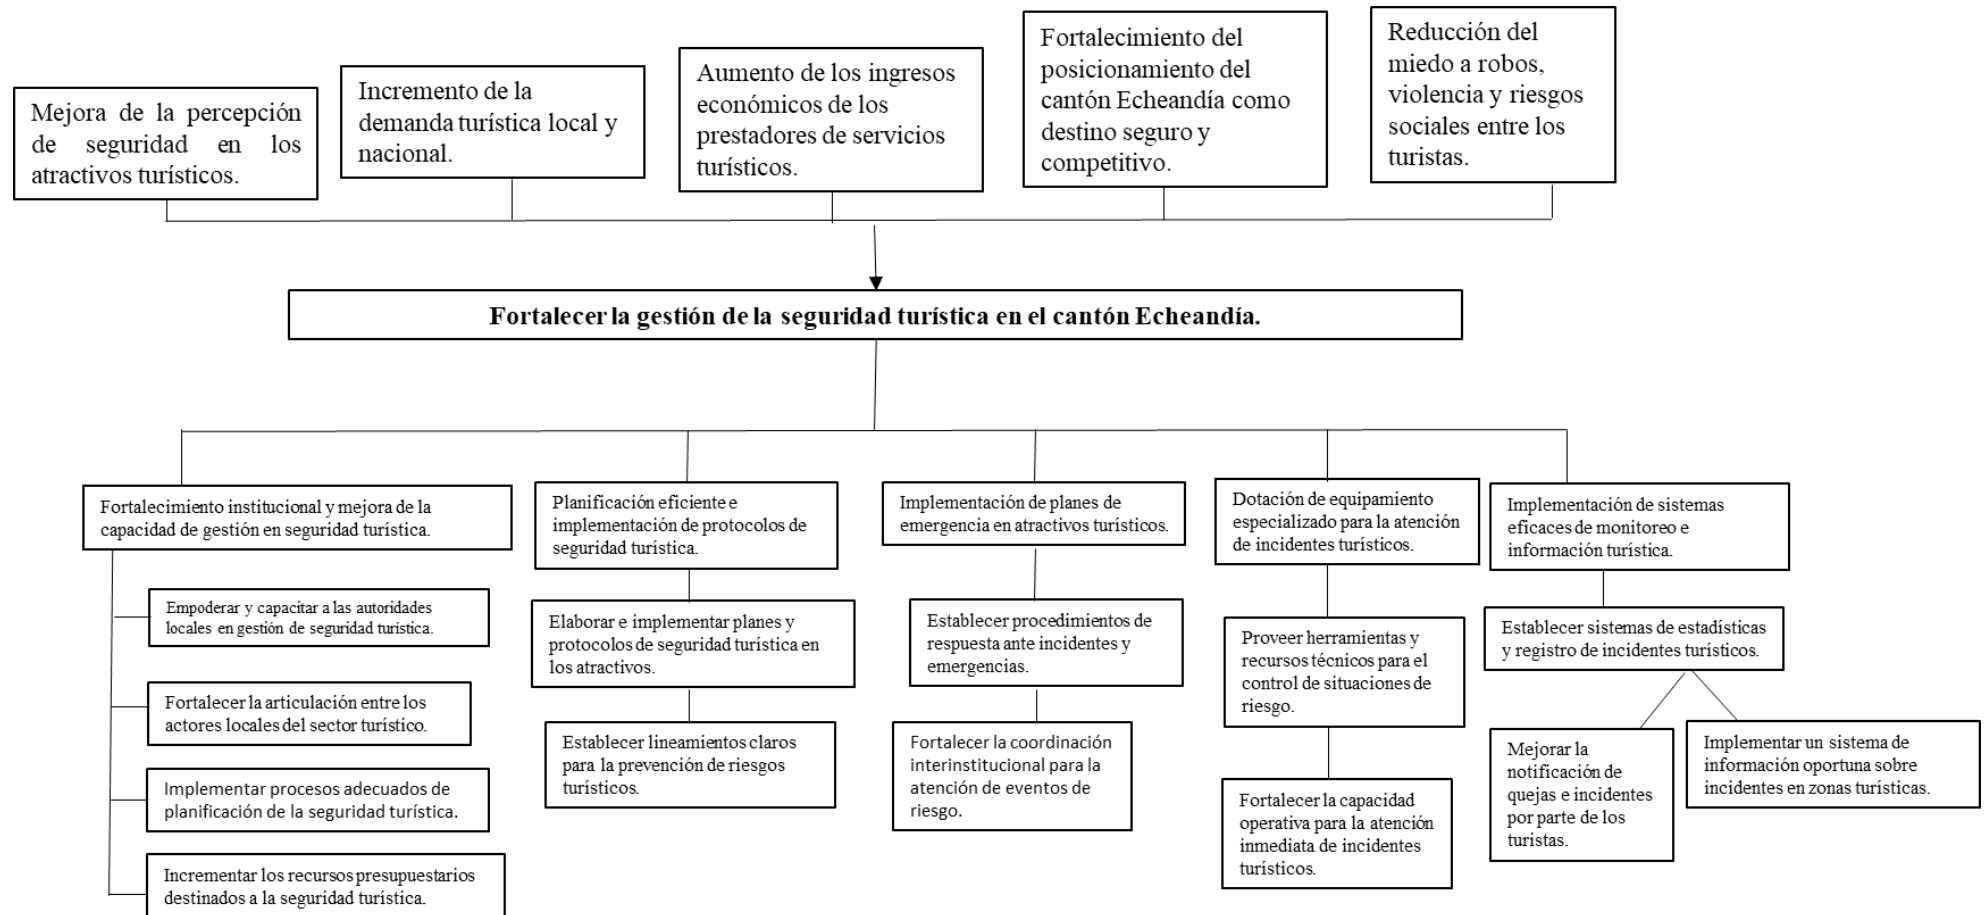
Mejora de la percepción de seguridad en los atractivos turísticos.

Incremento de la demanda turística local y nacional.

Aumento de los ingresos económicos de los prestadores de servicios turísticos.

Fortalecimiento del posicionamiento del cantón Echeandía como destino seguro y competitivo.

Reducción del miedo a robos, violencia y riesgos sociales entre los turistas.

Fortalecer la gestión de la seguridad turística en el cantón Echeandía.

Fortalecimiento institucional y mejora de la capacidad de gestión en seguridad turística.

Empoderar y capacitar a las autoridades locales en gestión de seguridad turística.

Fortalecer la articulación entre los actores locales del sector turístico.

Implementar procesos adecuados de planificación de la seguridad turística.

Incrementar los recursos presupuestarios destinados a la seguridad turística.

Planificación eficiente e implementación de protocolos de seguridad turística.

Elaborar e implementar planes y protocolos de seguridad turística en los atractivos.

Establecer lineamientos claros para la prevención de riesgos turísticos.

Implementación de planes de emergencia en atractivos turísticos.

Establecer procedimientos de respuesta ante incidentes y emergencias.

Fortalecer la coordinación interinstitucional para la atención de eventos de riesgo.

Dotación de equipamiento especializado para la atención de incidentes turísticos.

Proveer herramientas y recursos técnicos para el control de situaciones de riesgo.

Fortalecer la capacidad operativa para la atención inmediata de incidentes turísticos.

Implementación de sistemas eficaces de monitoreo e información turística.

Establecer sistemas de estadísticas y registro de incidentes turísticos.

Mejorar la notificación de quejas e incidentes por parte de los turistas.

Implementar un sistema de información oportuna sobre incidentes en zonas turísticas.